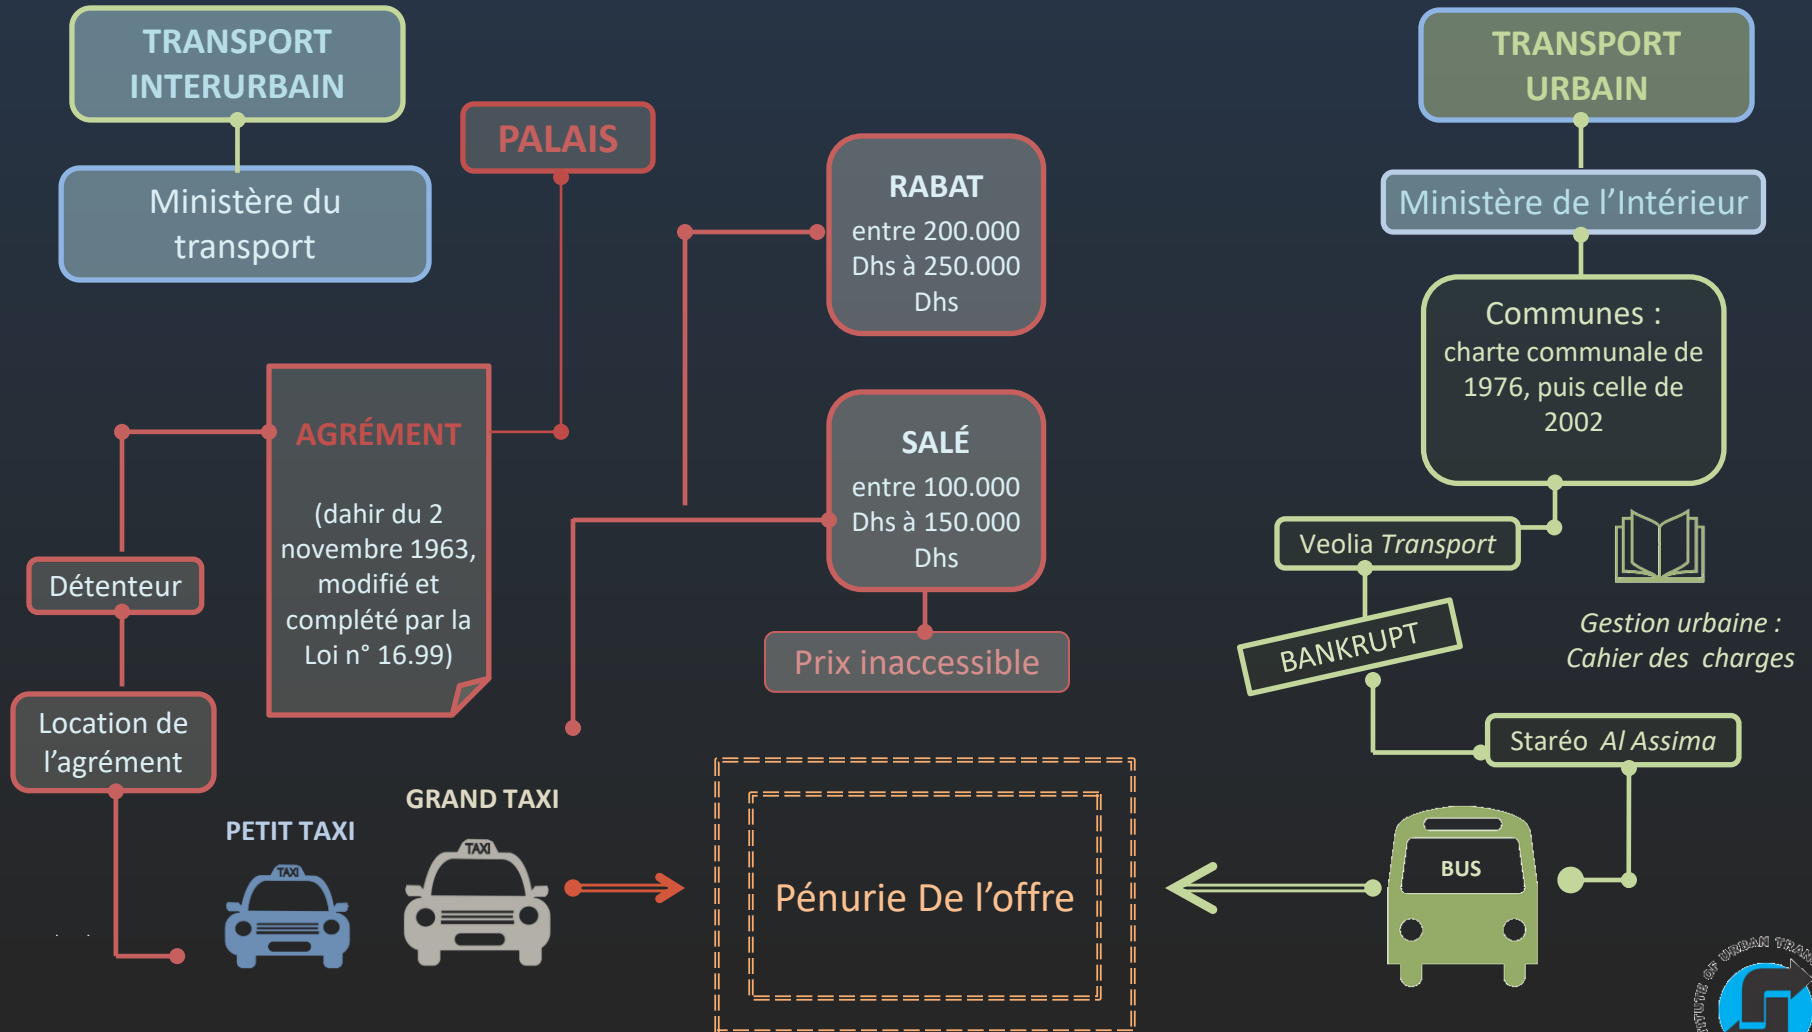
TRANSPORT INTERURBAIN

Ministère du transport

PALAIS

RABAT
entre 200.000 Dhs à 250.000 Dhs

TRANSPORT URBAIN

Ministère de l'Intérieur

Communes :
charte communale de 1976, puis celle de 2002

AGRÉMENT

(dahir du 2 novembre 1963, modifié et complété par la Loi n° 16.99)

SALÉ
entre 100.000 Dhs à 150.000 Dhs

Prix inaccessible

Détenteur

Location de l'agrément

Veolia *Transport*

BANKRUPT

*Gestion urbaine : Cahier des charges*

Staréo *Al Assima*

PETIT TAXI

TAXI

GRAND TAXI

TAXI

Pénurie De l'offre

BUS

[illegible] OF URBAN TRA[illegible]